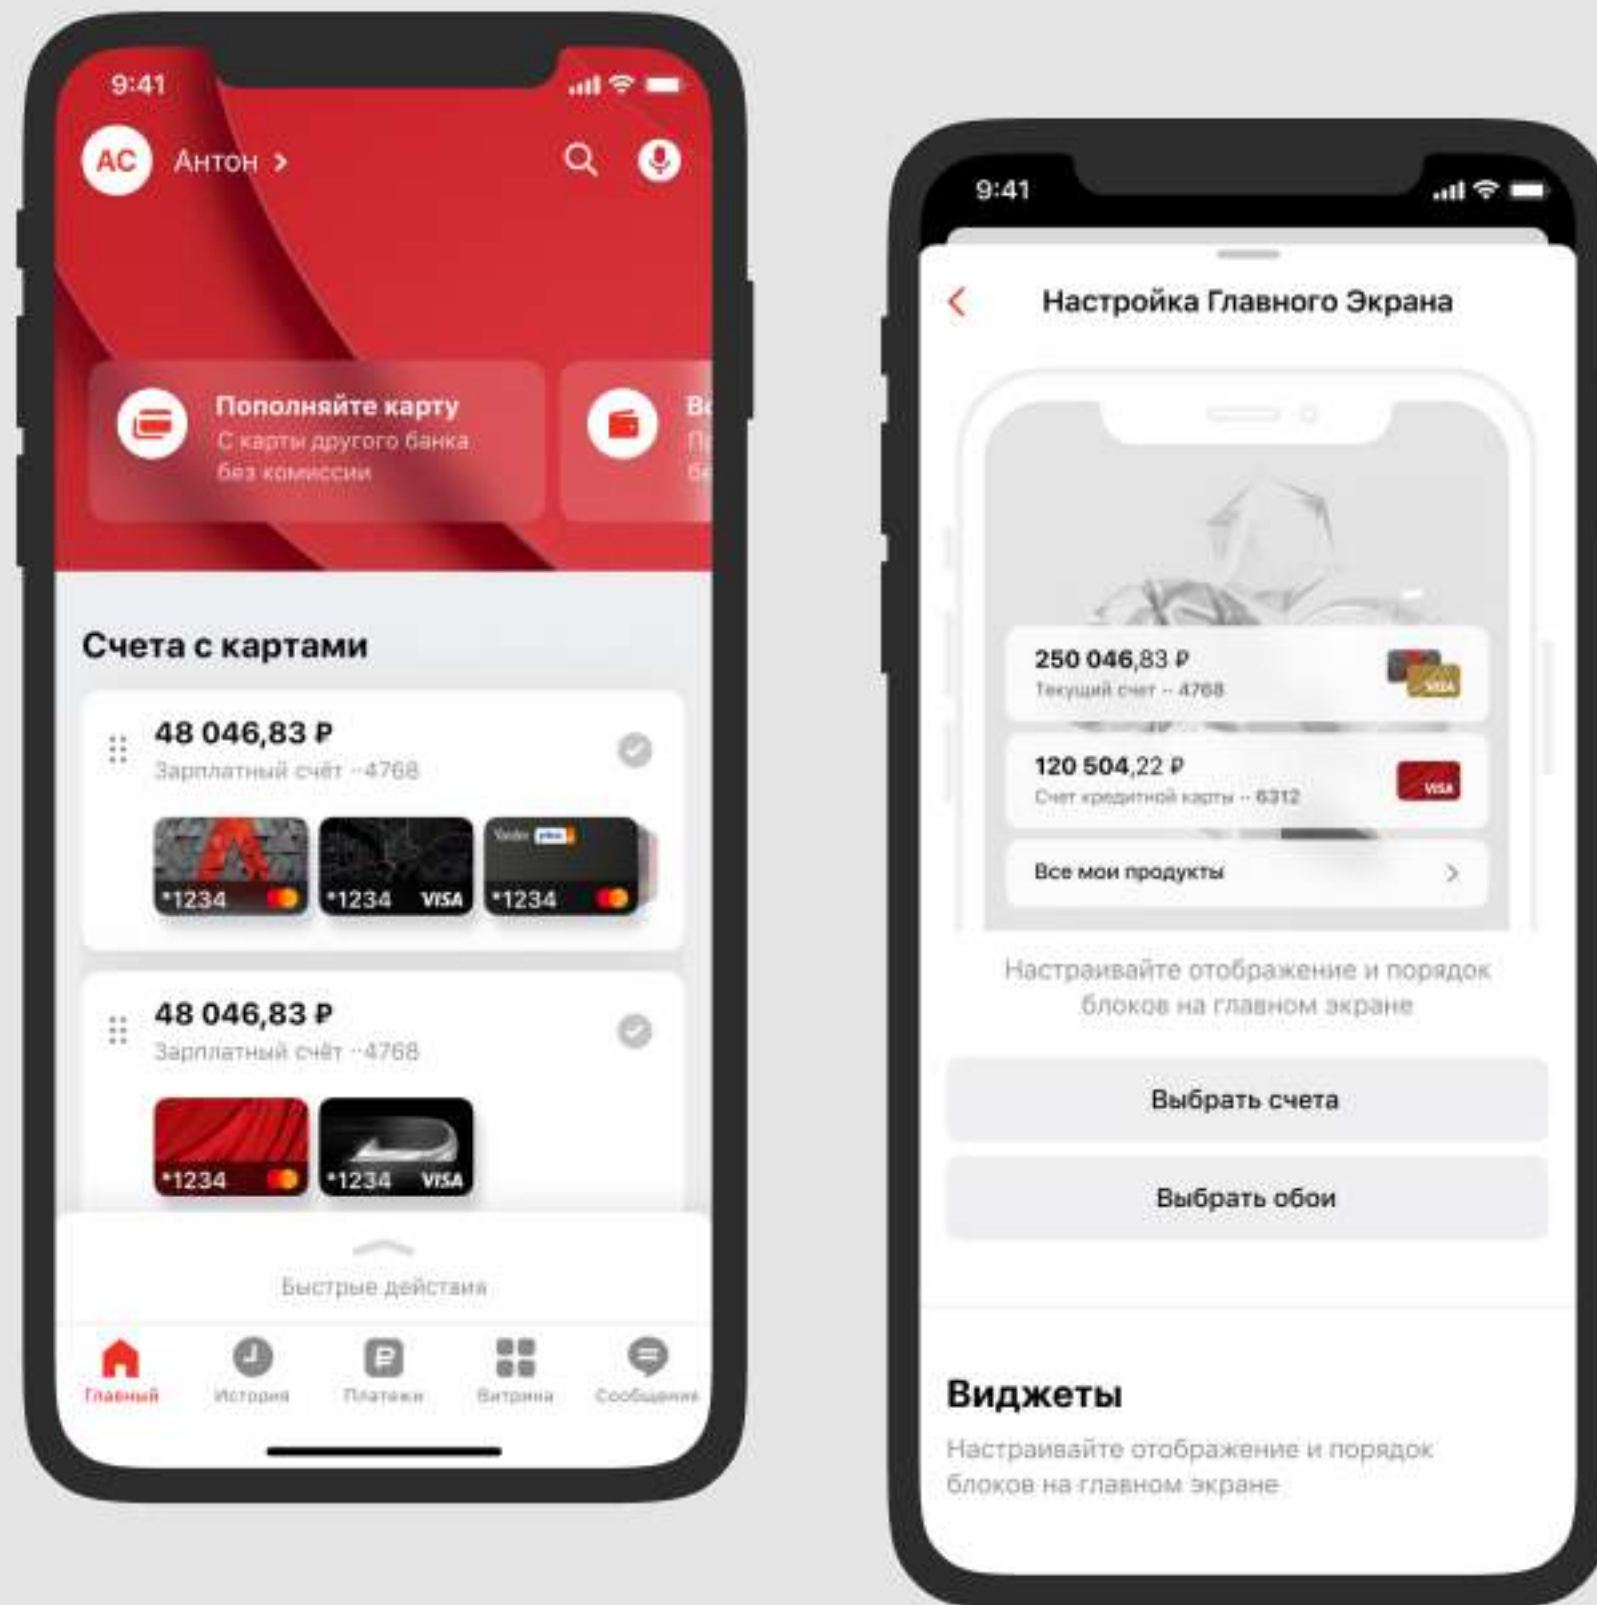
9:41

АС Антон >

Пополняйте карту
С карты другого банка без комиссии

Вс
Пр
бе

Счета с картами

48 046,83 ₽
Зарплатный счёт ··4768

*1234 *1234 VISA *1234

48 046,83 ₽
Зарплатный счёт ··4768

*1234 *1234 VISA

Быстрые действия

Главный История Платежи Витрина Сообщения

9:41

Настройка Главного Экрана

250 046,83 ₽
Текущий счет ·· 4768

120 504,22 ₽
Счет кредитной карты ·· 6312

Все мои продукты

Настраивайте отображение и порядок блоков на главном экране

Выбрать счета

Выбрать обои

Виджеты

Настраивайте отображение и порядок блоков на главном экране